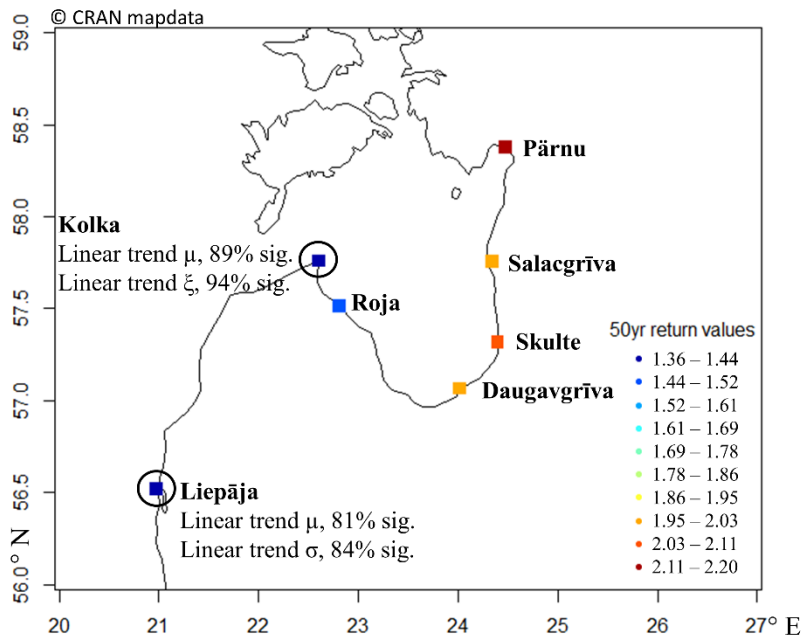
© CRAN mapdata

59.0
58.5
58.0
57.5
57.0
56.5
56.0
56.0° N

Pärnu

Kolka
Linear trend μ, 89% sig.
Linear trend ξ, 94% sig.

Salacgrīva

Roja

Skulte

Daugavgrīva

Liepāja
Linear trend μ, 81% sig.
Linear trend σ, 84% sig.

50yr return values
1.36 – 1.44
1.44 – 1.52
1.52 – 1.61
1.61 – 1.69
1.69 – 1.78
1.78 – 1.86
1.86 – 1.95
1.95 – 2.03
2.03 – 2.11
2.11 – 2.20

20 21 22 23 24 25 26 27° E